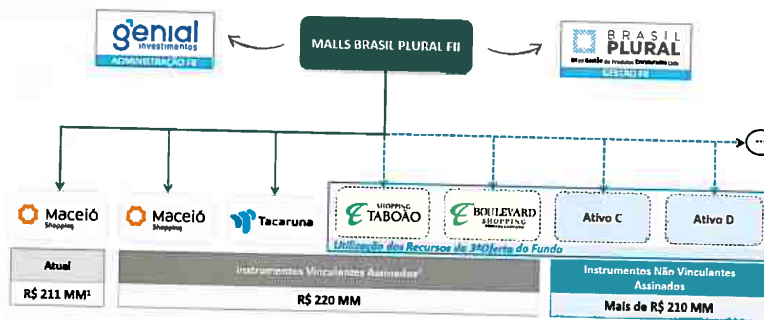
genial investimentos
ADMINISTRAÇÃO FII

MALLS BRASIL PLURAL FII

BRASIL PLURAL
BRasil Gestão de Produtos Estruturados Ltda
GESTÃO FII

Maceió Shopping

Maceió Shopping

Tacaruna

SHOPPING TABOÃO

BOULEVARD SHOPPING

Ativo C

Ativo D

Utilização dos Recursos da 3ª Oferta do Fundo

| Atual |
|---|
| R$ 211 MM¹ |

| Instrumentos Vinculantes Assinados² |
|---|
| R$ 220 MM |

| Instrumentos Não Vinculantes Assinados |
|---|
| Mais de R$ 210 MM |